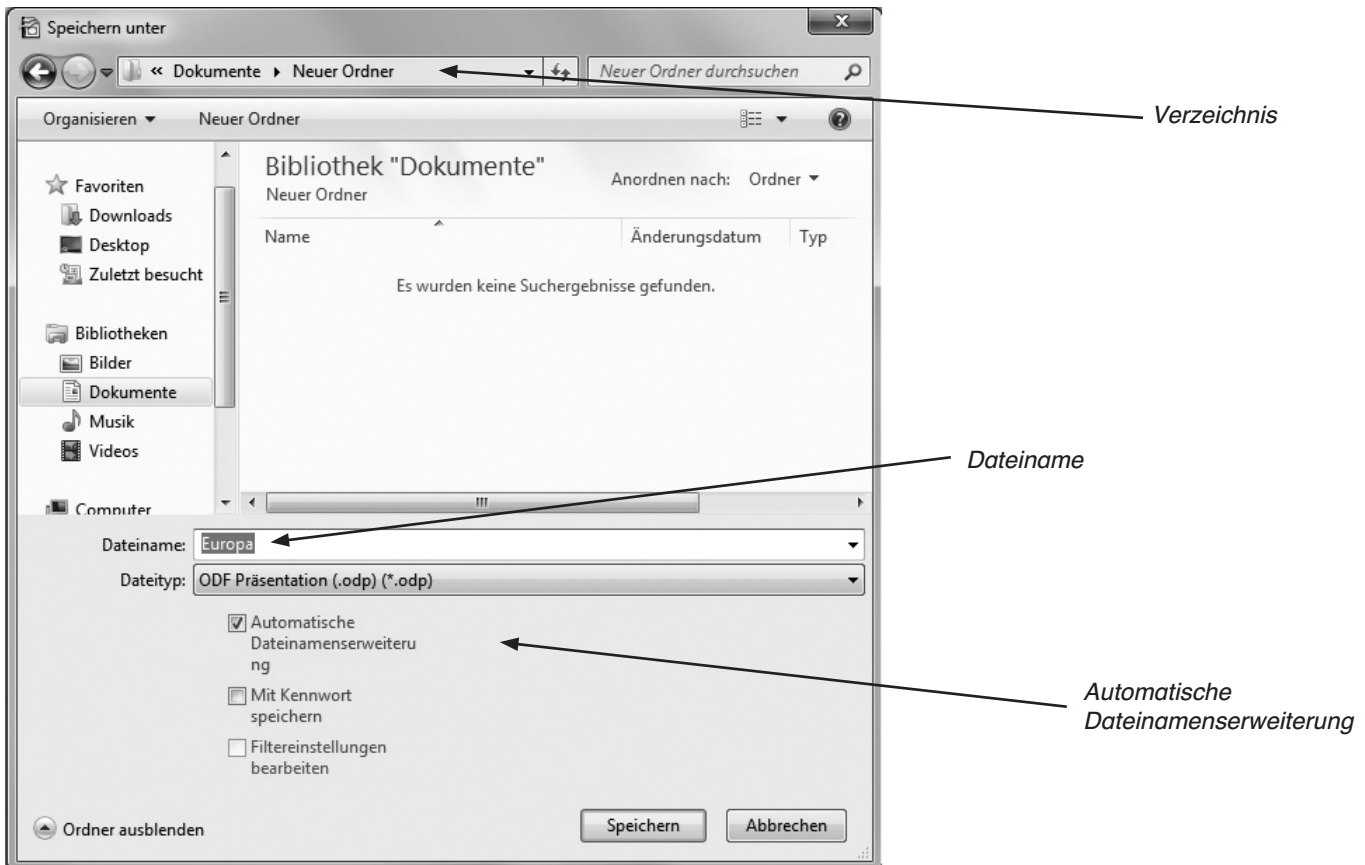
Speichern unter

« Dokumente ▸ Neuer Ordner

Neuer Ordner durchsuchen

Verzeichnis

Organisieren ▾ Neuer Ordner

Favoriten
Downloads
Desktop
Zuletzt besucht

Bibliotheken
Bilder
Dokumente
Musik
Videos

Computer

Bibliothek "Dokumente"
Neuer Ordner

Anordnen nach: Ordner ▾

| Name | Änderungsdatum | Typ |
|---|---|---|

Es wurden keine Suchergebnisse gefunden.

Dateiname

Dateiname: Europa

Dateityp: ODF Präsentation (.odp) (*.odp)

Automatische Dateinamenserweiterung

Mit Kennwort speichern

Filtereinstellungen bearbeiten

Automatische Dateinamenserweiterung

Ordner ausblenden

Speichern

Abbrechen